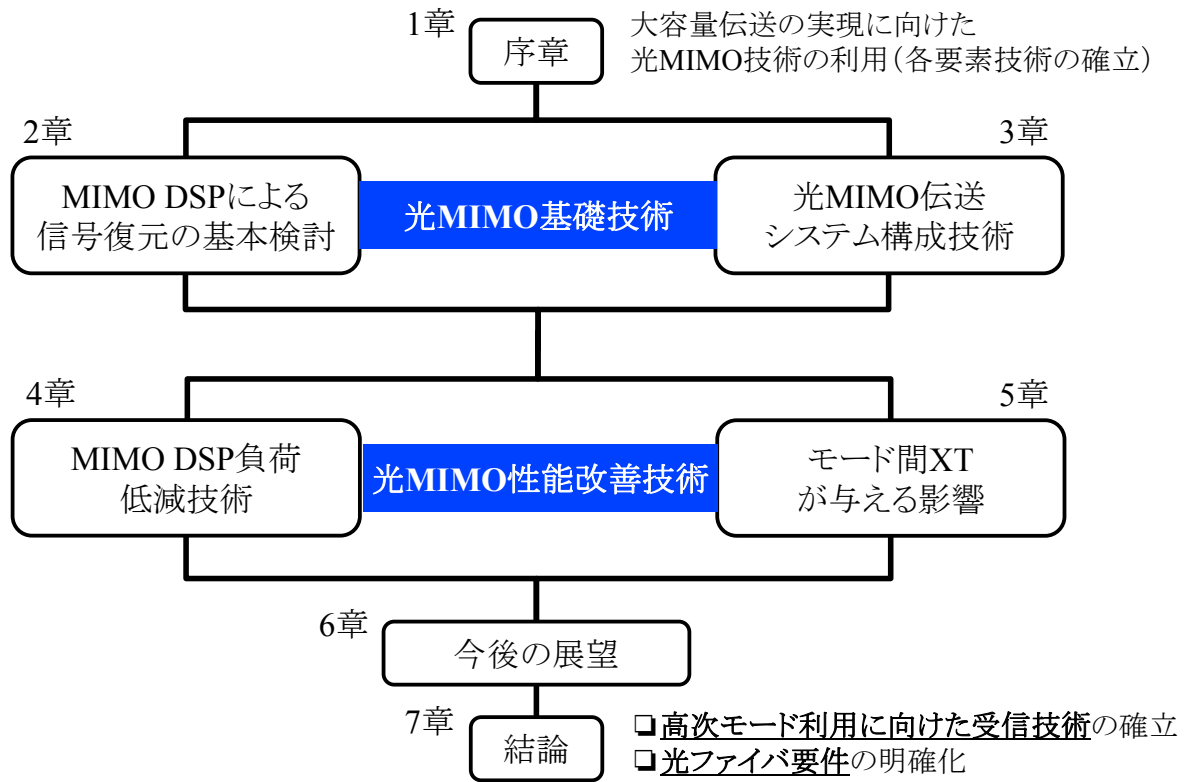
1章

序章

大容量伝送の実現に向けた
光MIMO技術の利用（各要素技術の確立）

2章

MIMO DSPによる
信号復元の基本検討

光MIMO基礎技術

3章

光MIMO伝送
システム構成技術

4章

MIMO DSP負荷
低減技術

光MIMO性能改善技術

5章

モード間XT
が与える影響

6章

今後の展望

7章

結論

❏高次モード利用に向けた受信技術の確立
❏光ファイバ要件の明確化